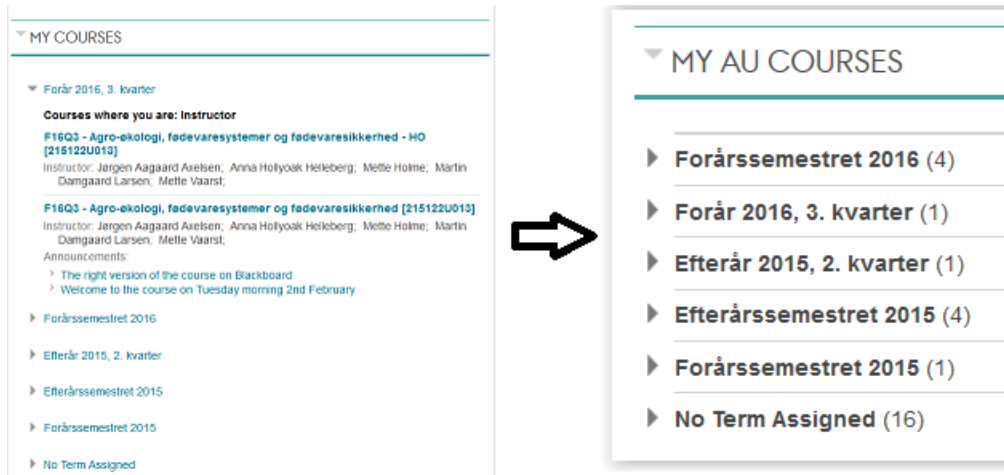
MY COURSES

Forår 2016, 3. kvarter

Courses where you are: Instructor

F16Q3 - Agro-økologi, fødevaresystemer og fødevaresikkerhed - HO [215122U013]

Instructor: Jørgen Aagaard Axelsen; Anna Hollyoak Helleberg; Mette Holme; Martin Damgaard Larsen; Mette Vaarst;

F16Q3 - Agro-økologi, fødevaresystemer og fødevaresikkerhed [215122U013]

Instructor: Jørgen Aagaard Axelsen; Anna Hollyoak Helleberg; Mette Holme; Martin Damgaard Larsen; Mette Vaarst;

Announcements:

The right version of the course on Blackboard

Welcome to the course on Tuesday morning 2nd February

Forårssemestret 2016

Efterår 2015, 2. kvarter

Efterårssemestret 2015

Forårssemestret 2015

No Term Assigned

MY AU COURSES

Forårssemestret 2016 (4)

Forår 2016, 3. kvarter (1)

Efterår 2015, 2. kvarter (1)

Efterårssemestret 2015 (4)

Forårssemestret 2015 (1)

No Term Assigned (16)